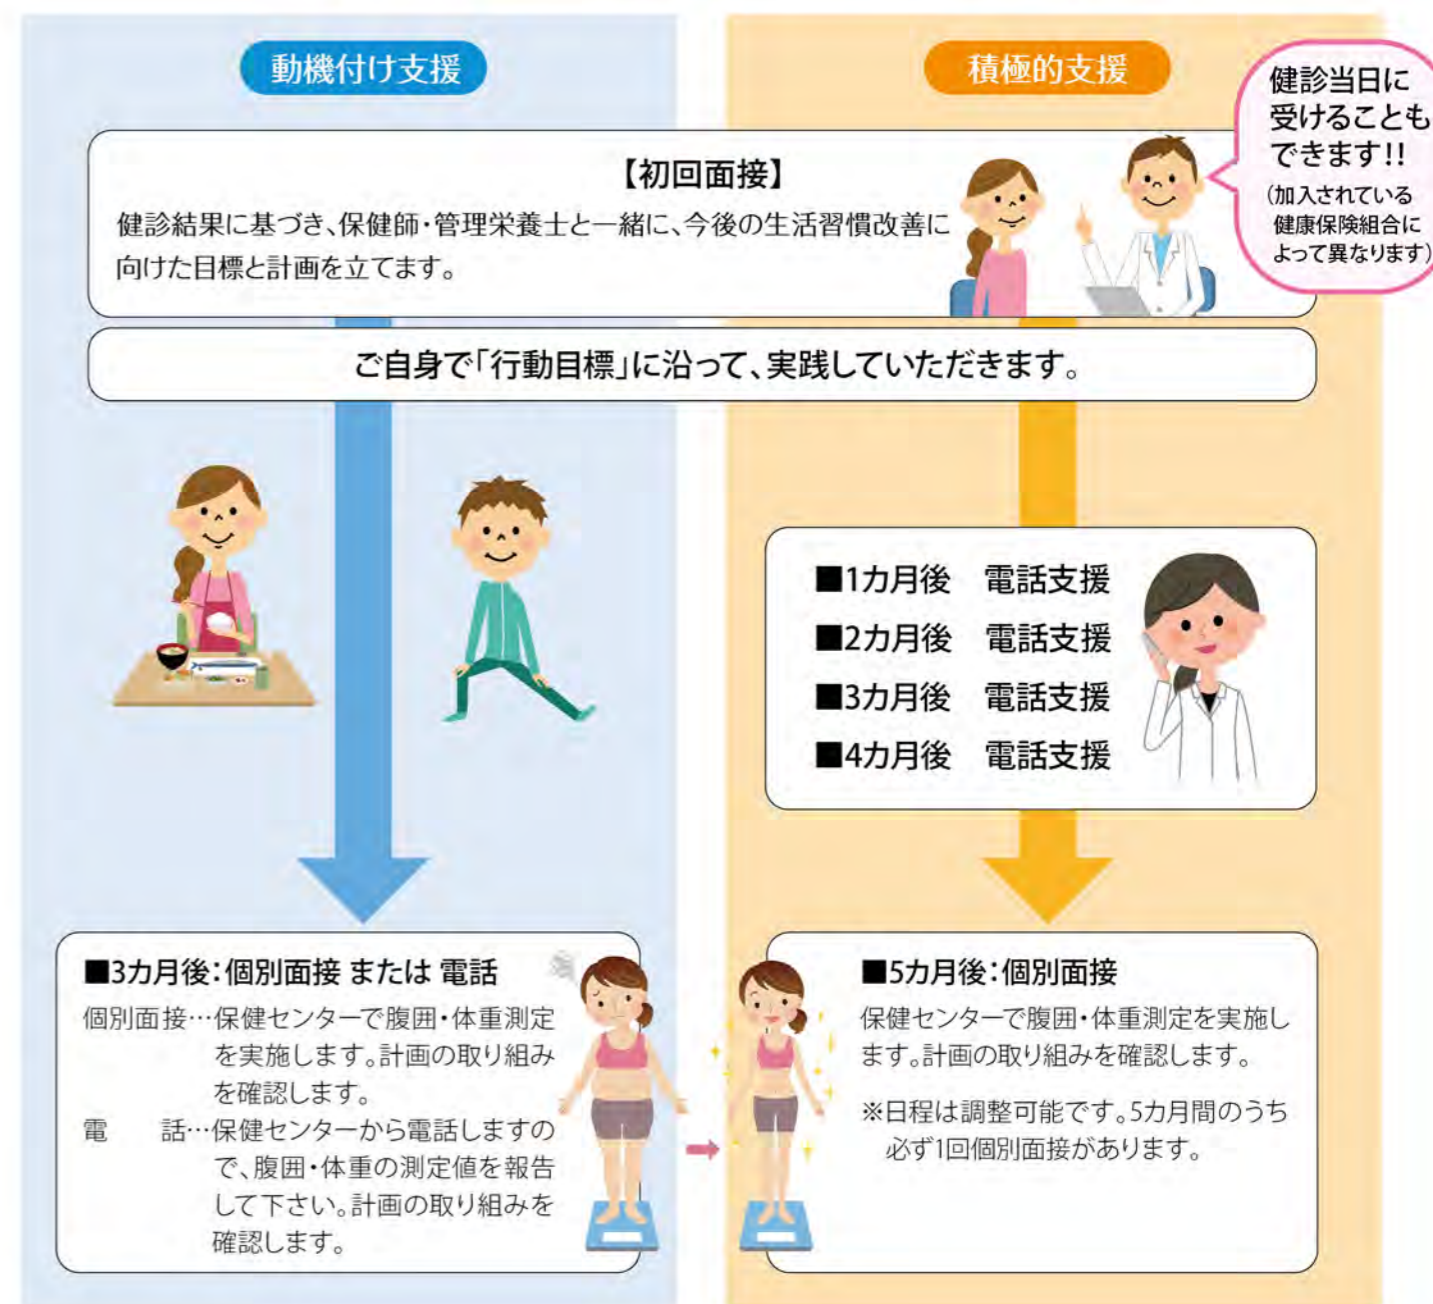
動機付け支援

積極的支援

健診当日に受けることもできます!!
(加入されている健康保険組合によって異なります)

【初回面接】
健診結果に基づき、保健師・管理栄養士と一緒に、今後の生活習慣改善に向けた目標と計画を立てます。

ご自身で「行動目標」に沿って、実践していただきます。

■1カ月後　電話支援
■2カ月後　電話支援
■3カ月後　電話支援
■4カ月後　電話支援

■3カ月後:個別面接 または 電話
個別面接…保健センターで腹囲・体重測定を実施します。計画の取り組みを確認します。
電　　話…保健センターから電話しますので、腹囲・体重の測定値を報告して下さい。計画の取り組みを確認します。

■5カ月後:個別面接
保健センターで腹囲・体重測定を実施します。計画の取り組みを確認します。
※日程は調整可能です。5カ月間のうち必ず1回個別面接があります。